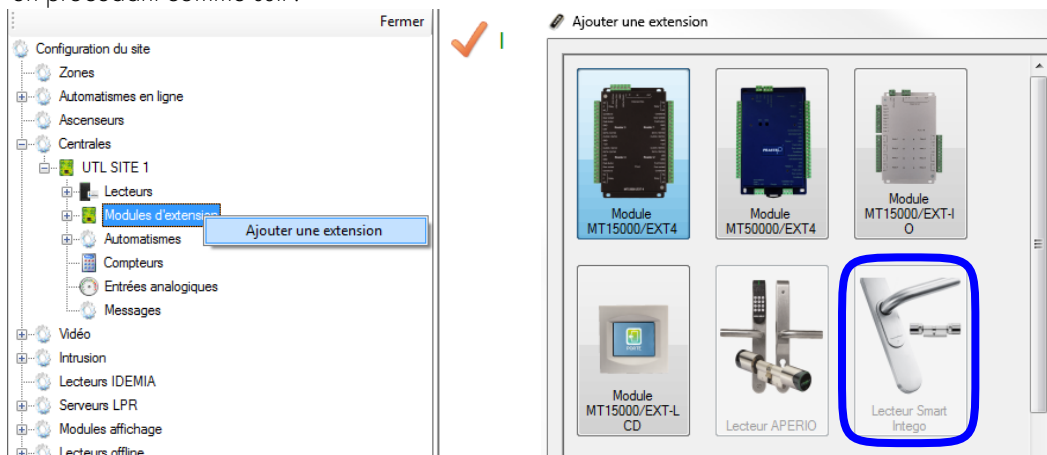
en procédant comme suit :

Fermer

Configuration du site
Zones
Automatismes en ligne
Ascenseurs
Centrales
UTL SITE 1
Lecteurs
Modules d'extension
Ajouter une extension
Automatismes
Compteurs
Entrées analogiques
Messages
Vidéo
Intrusion
Lecteurs IDEMIA
Serveurs LPR
Modules affichage
Lecteurs offline

Ajouter une extension

Module MT15000/EXT4
Module MT50000/EXT4
Module MT15000/EXT-IO
Module MT15000/EXT-LCD
Lecteur APERIO
Lecteur Smart Intego